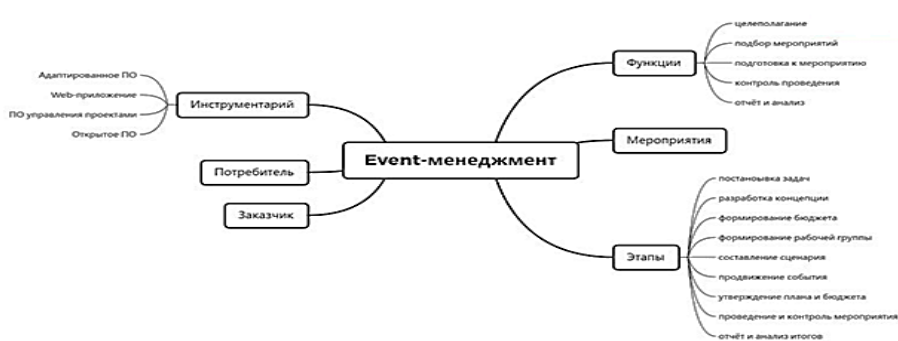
Event-менеджмент

Функции
целеполагание
подбор мероприятий
подготовка к мероприятию
контроль проведения
отчёт и анализ

Мероприятия

Этапы
постановыка задач
разработка концепции
формирование бюджета
формирование рабочей группы
составление сценария
продвижение события
утверждение плана и бюджета
проведение и контроль мероприятия
отчёт и анализ итогов

Инструментарий
Адаптированное ПО
Web-приложение
ПО управления проектами
Открытое ПО

Потребитель

Заказчик